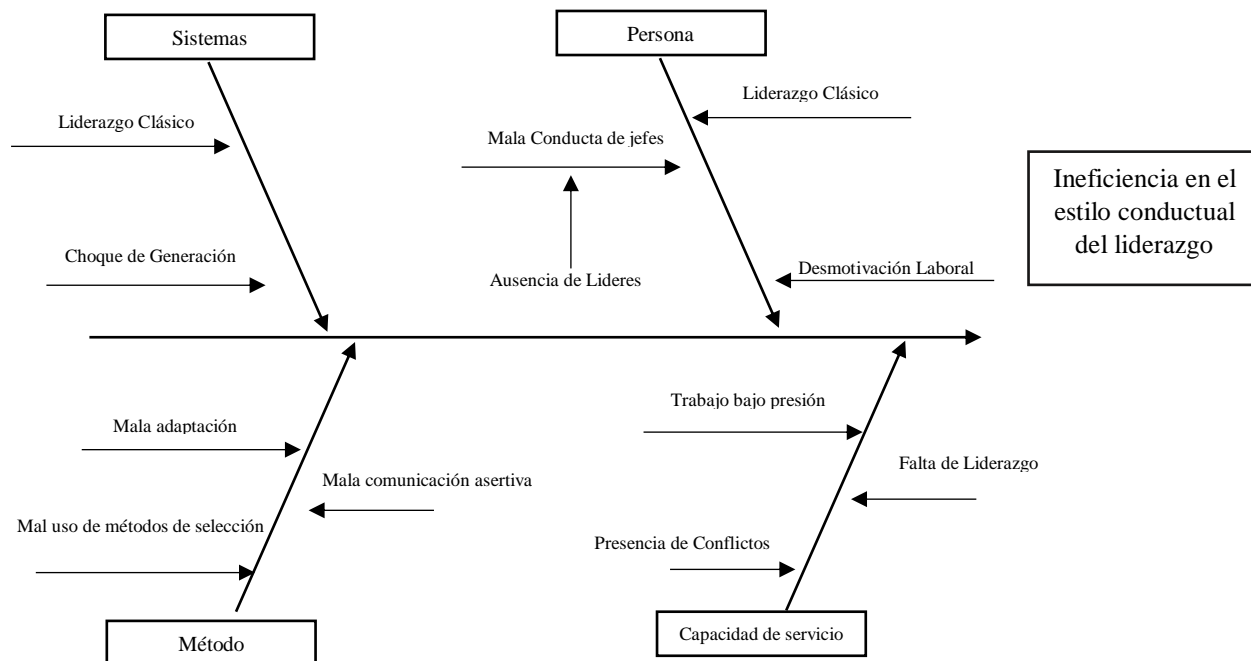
Sistemas

Liderazgo Clásico

Choque de Generación

Persona

Liderazgo Clásico

Mala Conducta de jefes

Ausencia de Lideres

Desmotivación Laboral

Ineficiencia en el estilo conductual del liderazgo

Mala adaptación

Mala comunicación asertiva

Mal uso de métodos de selección

Método

Trabajo bajo presión

Falta de Liderazgo

Presencia de Conflictos

Capacidad de servicio